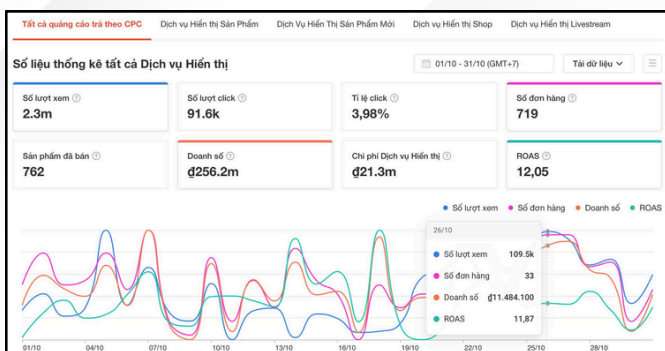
Tất cả quảng cáo trả theo CPC | Dịch vụ Hiển thị Sản Phẩm | Dịch Vụ Hiển Thị Sản Phẩm Mới | Dịch vụ Hiển thị Shop | Dịch vụ Hiển thị Livestream

Số liệu thống kê tất cả Dịch vụ Hiển thị

01/10 - 31/10 (GMT+7)

Tải dữ liệu

| Số lượt xem | Số lượt click | Tỉ lệ click | Số đơn hàng |
|---|---|---|---|
| 2.3m | 91.6k | 3,98% | 719 |

| Sản phẩm đã bán | Doanh số | Chi phí Dịch vụ Hiển thị | ROAS |
|---|---|---|---|
| 762 | ₫256.2m | ₫21.3m | 12,05 |

Số lượt xem  Số đơn hàng  Doanh số  ROAS

26/10
Số lượt xem 109.5k
Số đơn hàng 33
Doanh số ₫11.484.100
ROAS 11,87

01/10 04/10 07/10 10/10 13/10 16/10 19/10 22/10 25/10 28/10